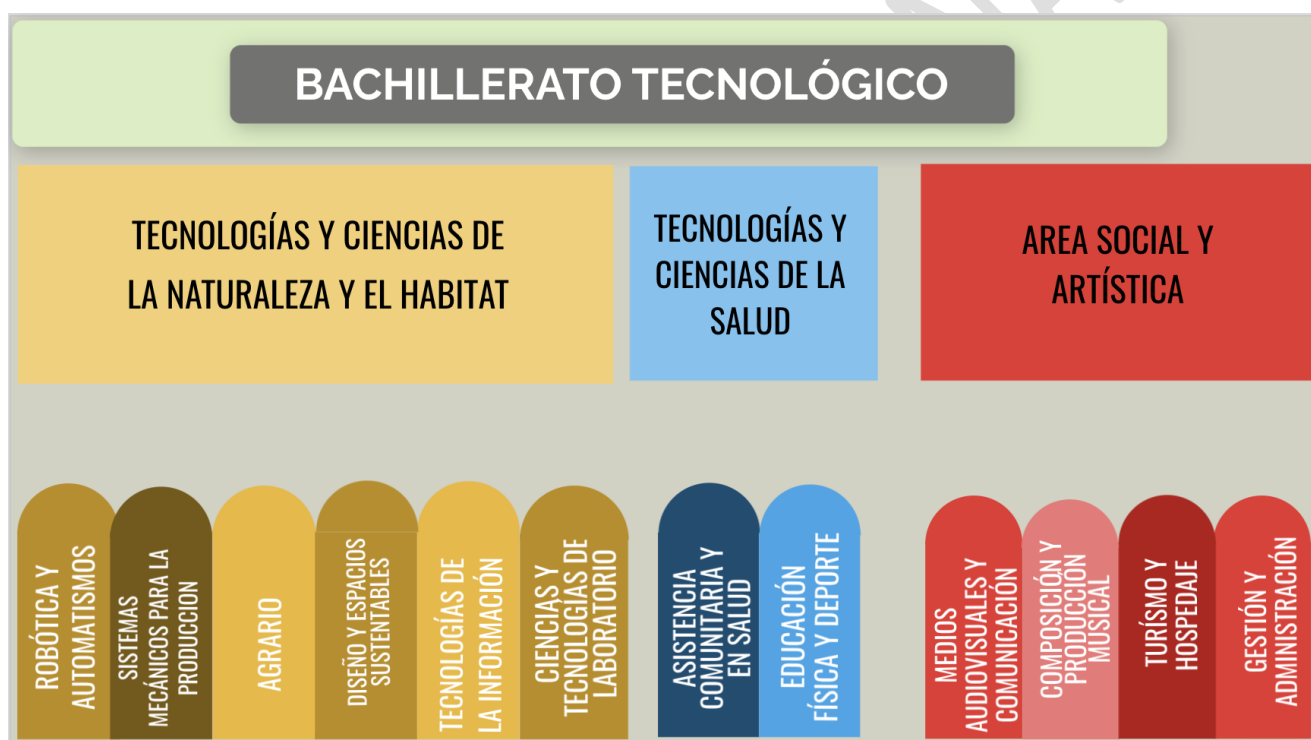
BACHILLERATO TECNOLÓGICO

TECNOLOGÍAS Y CIENCIAS DE LA NATURALEZA Y EL HABITAT

TECNOLOGÍAS Y CIENCIAS DE LA SALUD

AREA SOCIAL Y ARTÍSTICA

ROBÓTICA Y AUTOMATISMOS

SISTEMAS MECÁNICOS PARA LA PRODUCCION

AGRARIO

DISEÑO Y ESPACIOS SUSTENTABLES

TECNOLOGÍAS DE LA INFORMACIÓN

CIENCIAS Y TECNOLOGÍAS DE LABORATORIO

ASISTENCIA COMUNITARIA Y EN SALUD

EDUCACIÓN FÍSICA Y DEPORTE

MEDIOS AUDIOVISUALES Y COMUNICACIÓN

COMPOSICIÓN Y PRODUCCIÓN MUSICAL

TURÍSMO Y HOSPEDAJE

GESTIÓN Y ADMINISTRACIÓN